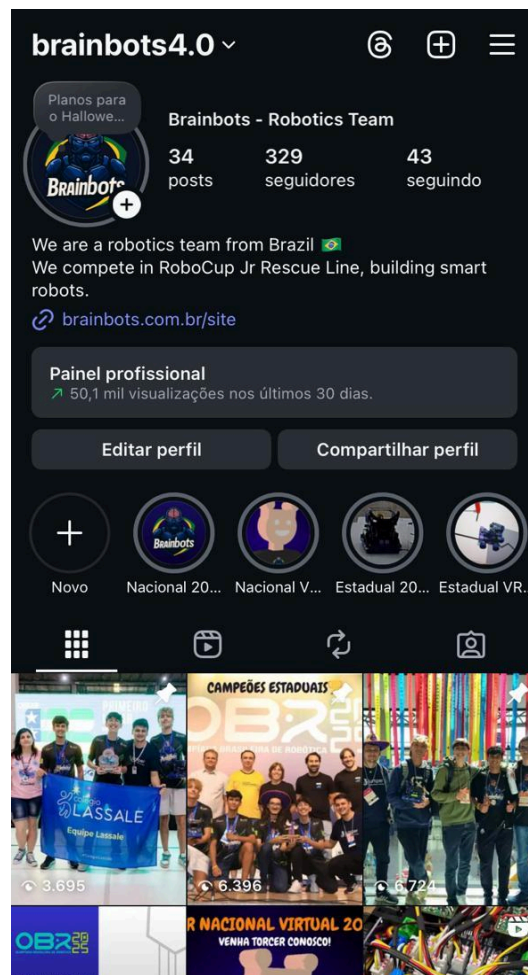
brainbots4.0

Planos para o Hallowe...

Brainbots

Brainbots - Robotics Team

34 posts

329 seguidores

43 seguindo

We are a robotics team from Brazil 🇧🇷
We compete in RoboCup Jr Rescue Line, building smart robots.

brainbots.com.br/site

Painel profissional
↗ 50,1 mil visualizações nos últimos 30 dias.

Editar perfil

Compartilhar perfil

Novo

Nacional 20...

Nacional V...

Estadual 20...

Estadual VR...

LASSALE
Equipe Lassale

3.695

CAMPEÕES ESTADUAIS

OBR

6.396

6.724

OBR

R NACIONAL VIRTUAL 20

VENHA TORCER CONOSCO!